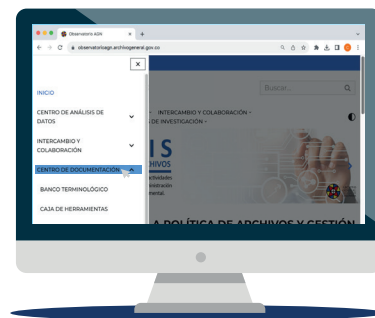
Observatorio AGN
observatoriogpn.archivogeneral.gov.co

Buscar...

INICIO

CENTRO DE ANÁLISIS DE DATOS

INTERCAMBIO Y COLABORACIÓN

CENTRO DE DOCUMENTACIÓN

BANCO TERMINOLÓGICO

CAJA DE HERRAMIENTAS

INTERCAMBIO Y COLABORACIÓN
DE INVESTIGACIÓN

IS
CHIVOS

A POLÍTICA DE ARCHIVOS Y GESTIÓN